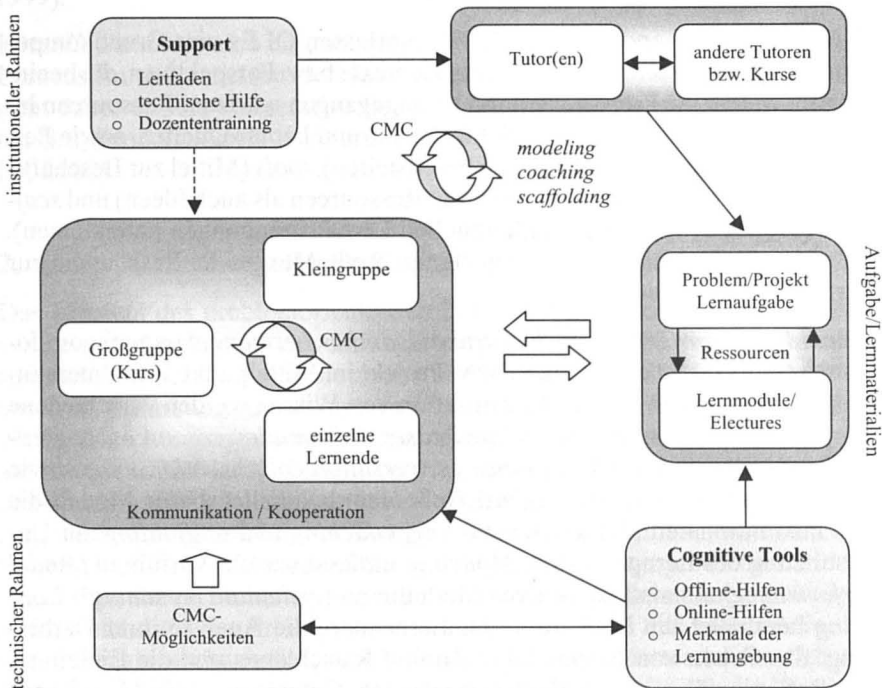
institutioneller Rahmen

Support
- Leitfaden
- technische Hilfe
- Dozententraining

Tutor(en)

andere Tutoren bzw. Kurse

CMC

modeling
coaching
scaffolding

Kleingruppe

Großgruppe (Kurs)

CMC

einzelne Lernende

Kommunikation / Kooperation

Aufgabe/Lernmaterialien

Problem/Projekt Lernaufgabe

Ressourcen

Lernmodule/ Electures

Cognitive Tools
- Offline-Hilfen
- Online-Hilfen
- Merkmale der Lernumgebung

technischer Rahmen

CMC-Möglichkeiten